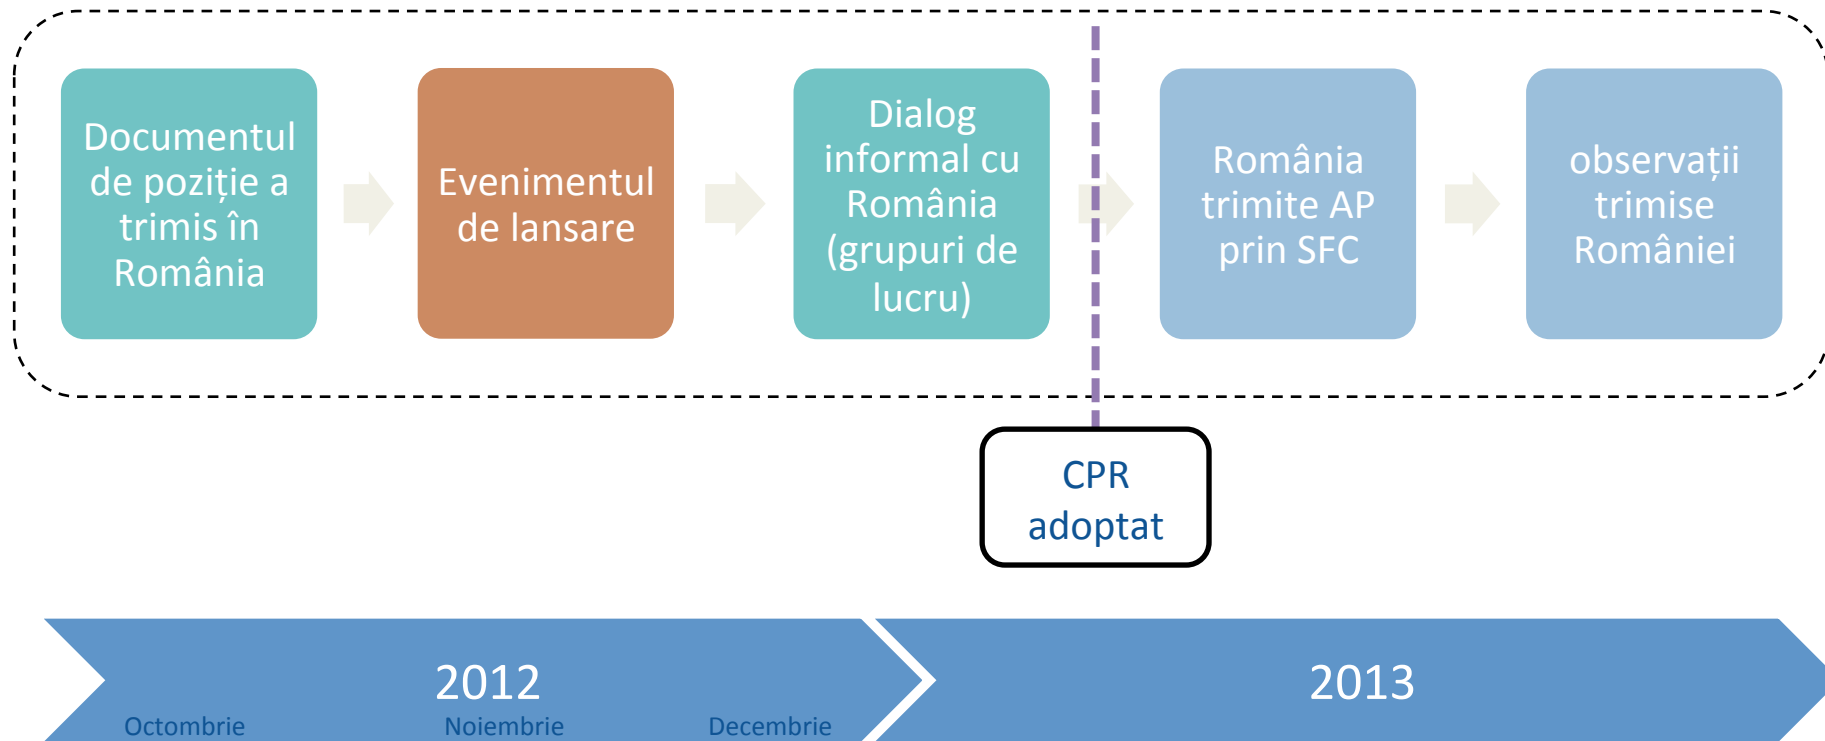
Documentul de poziție a trimis în România

Evenimentul de lansare

Dialog informal cu România (grupuri de lucru)

România trimite AP prin SFC

observații trimise României

CPR adoptat

2012

Octombrie

Noiembrie

Decembrie

2013